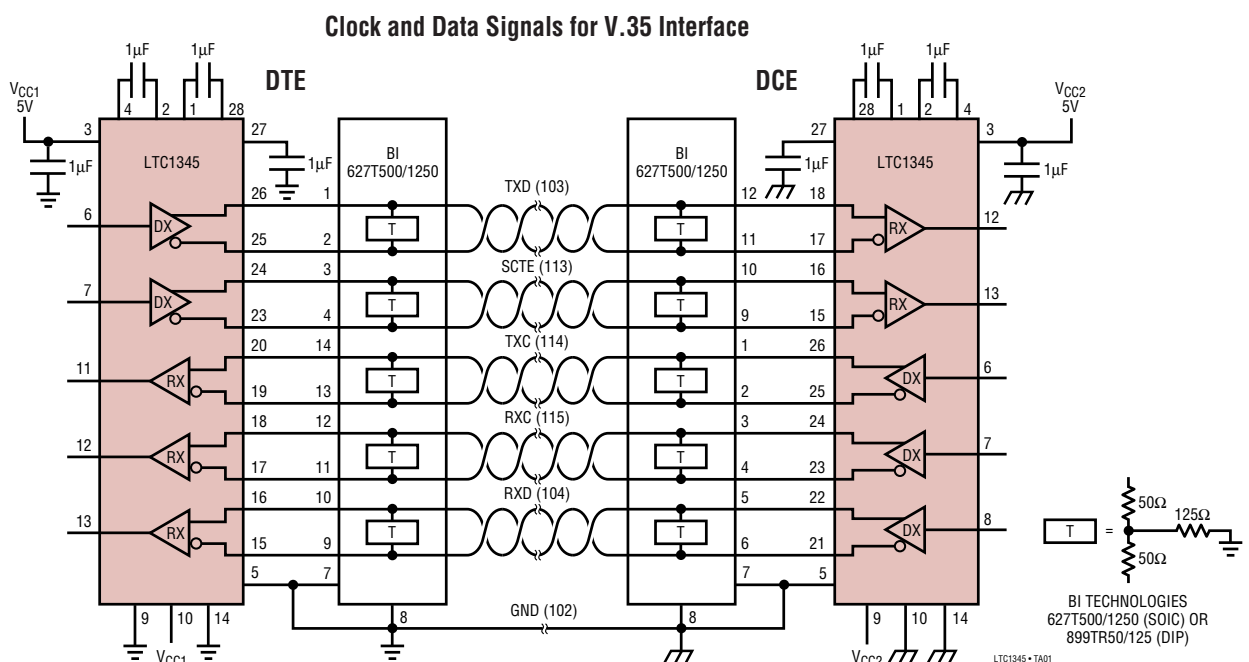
Clock and Data Signals for V.35 Interface

1μF 1μF
4 2 1 28
$V_{CC1}$
5V
3
1μF
LTC1345
27
1μF
DTE
6
DX
26
25
7
DX
24
23
11
RX
20
19
12
RX
18
17
13
RX
16
15
5
9 10 14
$V_{CC1}$

BI
627T500/1250
1
2
3
4
14
13
12
11
10
9
7
8
T
T
T
T
T

TXD (103)
SCTE (113)
TXC (114)
RXC (115)
RXD (104)
GND (102)

BI
627T500/1250
12
11
10
9
1
2
3
4
5
6
7
8
T
T
T
T
T

DCE
1μF 1μF
28 1 2 4
$V_{CC2}$
5V
27
1μF
3
1μF
LTC1345
18
17
RX
12
16
15
RX
13
26
25
DX
6
24
23
DX
7
22
21
DX
8
5
9 10 14
$V_{CC2}$

T = 50Ω 125Ω 50Ω
BI TECHNOLOGIES
627T500/1250 (SOIC) OR
899TR50/125 (DIP)

LTC1345 • TA01